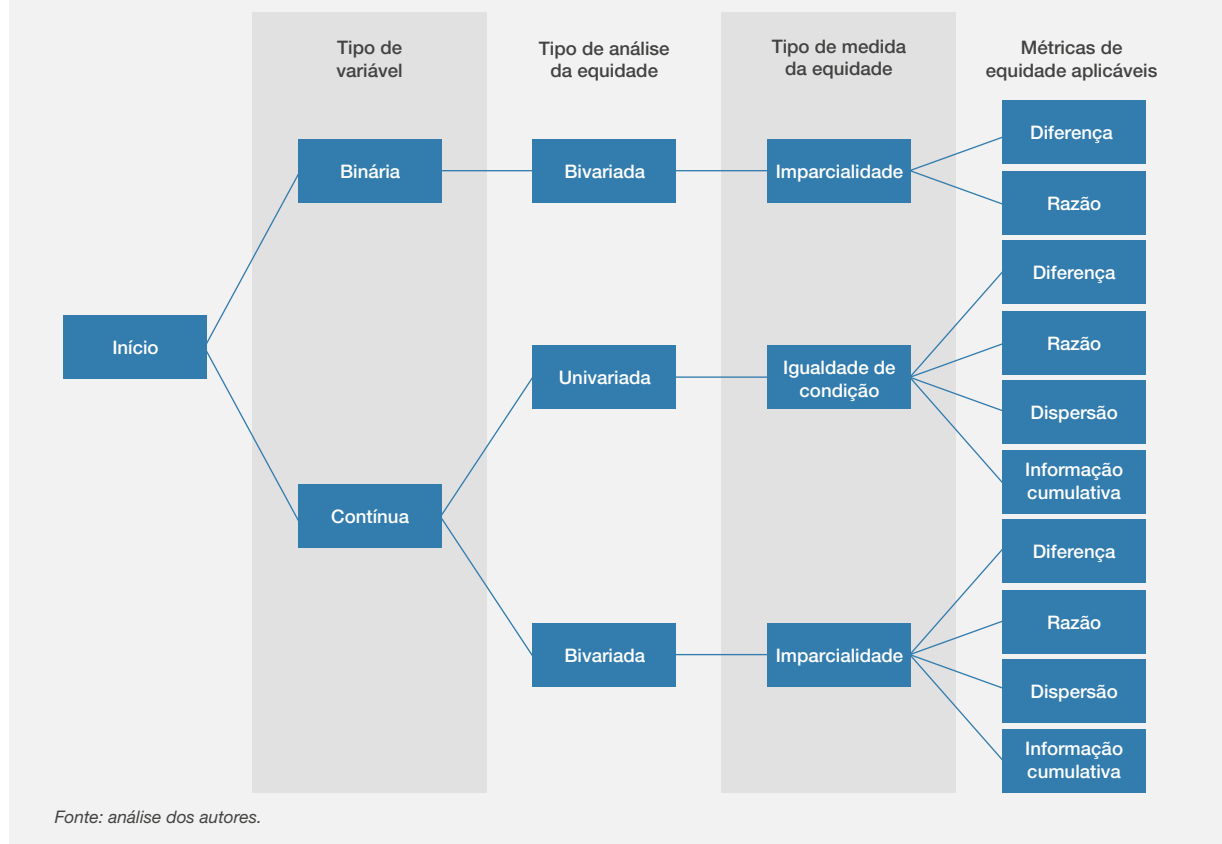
Tipo de variável

Tipo de análise da equidade

Tipo de medida da equidade

Métricas de equidade aplicáveis

Início

Binária

Bivariada

Imparcialidade

Diferença

Razão

Contínua

Univariada

Igualdade de condição

Diferença

Razão

Dispersão

Informação cumulativa

Bivariada

Imparcialidade

Diferença

Razão

Dispersão

Informação cumulativa

Fonte: análise dos autores.